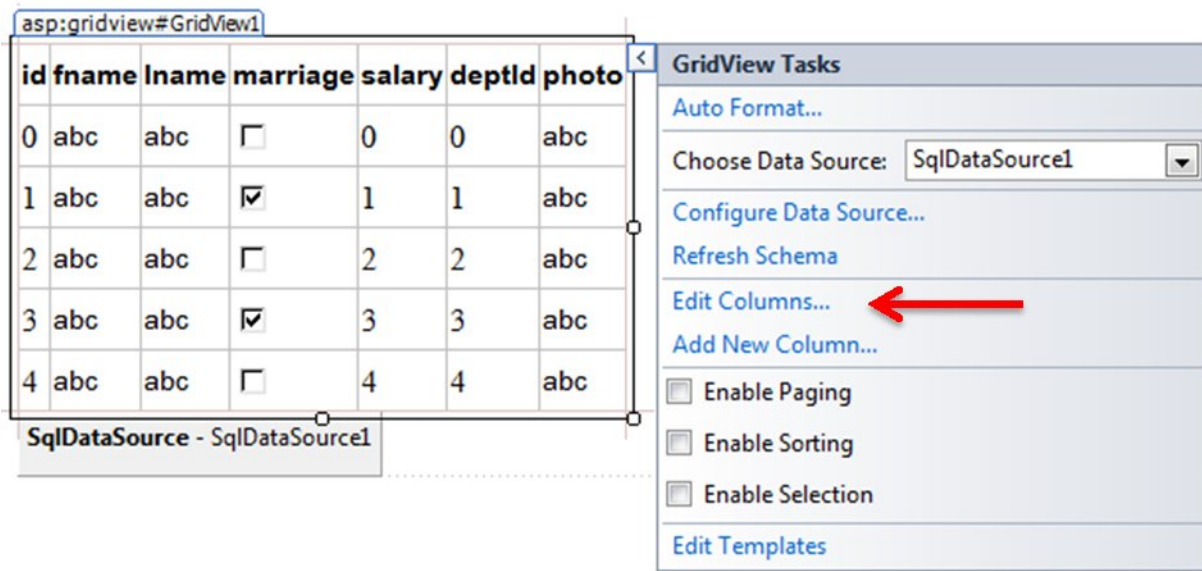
asp:gridview#GridView1

| id | fname | lname | marriage | salary | deptId | photo |
|---|---|---|---|---|---|---|
| 0 | abc | abc | ☐ | 0 | 0 | abc |
| 1 | abc | abc | ☑ | 1 | 1 | abc |
| 2 | abc | abc | ☐ | 2 | 2 | abc |
| 3 | abc | abc | ☑ | 3 | 3 | abc |
| 4 | abc | abc | ☐ | 4 | 4 | abc |

SqlDataSource - SqlDataSource1

GridView Tasks
Auto Format...
Choose Data Source: SqlDataSource1
Configure Data Source...
Refresh Schema
Edit Columns...
Add New Column...
Enable Paging
Enable Sorting
Enable Selection
Edit Templates